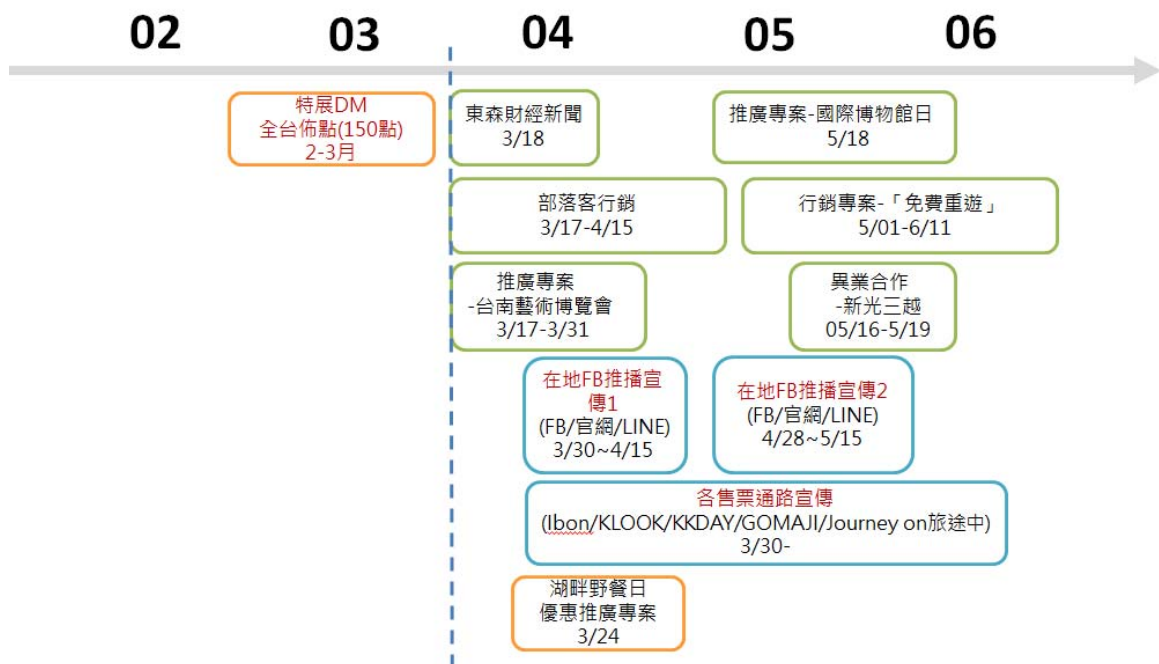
02 03 04 05 06

特展DM
全台佈點(150點)
2-3月

東森財經新聞
3/18

推廣專案-國際博物館日
5/18

部落客行銷
3/17-4/15

行銷專案-「免費重遊」
5/01-6/11

推廣專案
-台南藝術博覽會
3/17-3/31

異業合作
-新光三越
05/16-5/19

在地FB推播宣傳1
(FB/官網/LINE)
3/30~4/15

在地FB推播宣傳2
(FB/官網/LINE)
4/28~5/15

各售票通路宣傳
(Ibon/KLOOK/KKDAY/GOMAJI/Journey on旅途中)
3/30-

湖畔野餐日
優惠推廣專案
3/24